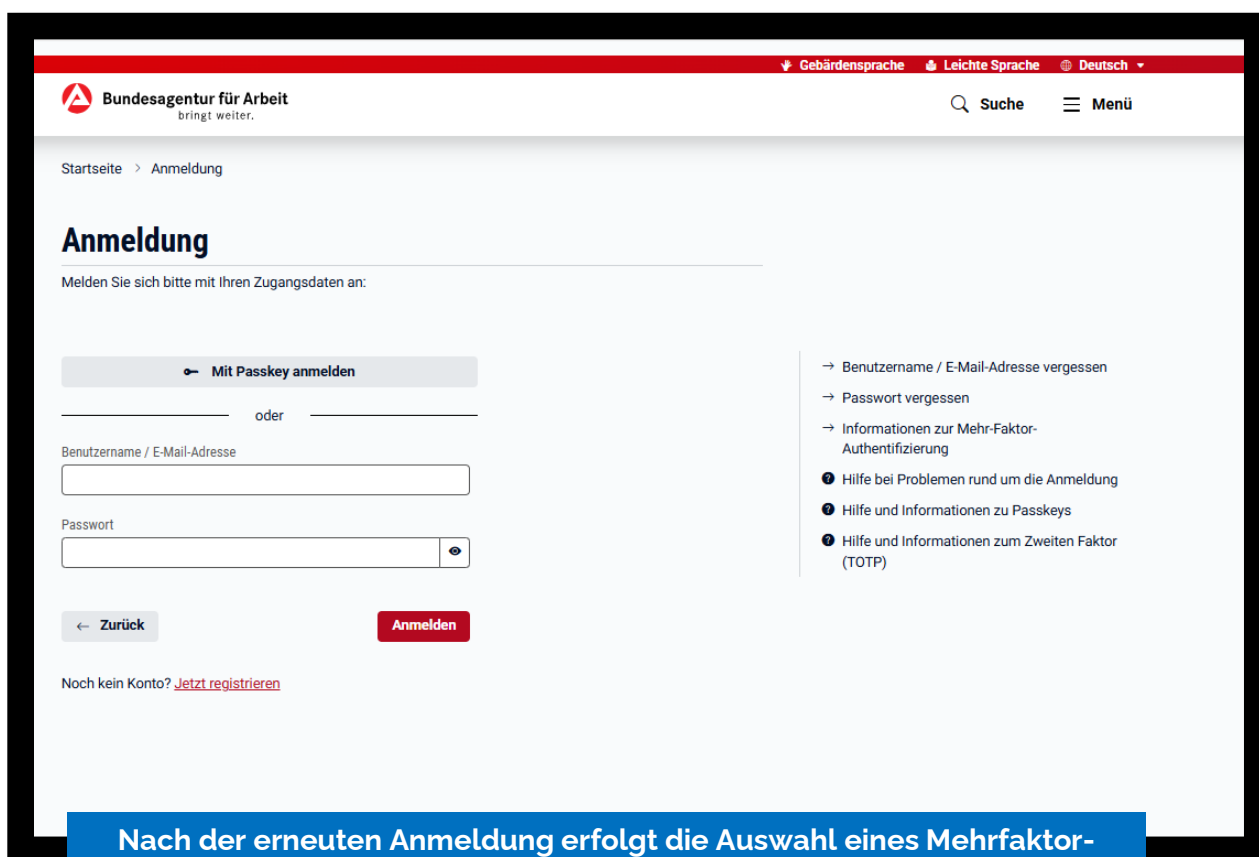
Gebärdensprache Leichte Sprache Deutsch

Bundesagentur für Arbeit
bringt weiter.

Suche Menü

Startseite > Anmeldung

Anmeldung

Melden Sie sich bitte mit Ihren Zugangsdaten an:

Mit Passkey anmelden

oder

Benutzername / E-Mail-Adresse

Passwort

← Zurück

Anmelden

Noch kein Konto? Jetzt registrieren

→ Benutzername / E-Mail-Adresse vergessen

→ Passwort vergessen

→ Informationen zur Mehr-Faktor-Authentifizierung

Hilfe bei Problemen rund um die Anmeldung

Hilfe und Informationen zu Passkeys

Hilfe und Informationen zum Zweiten Faktor (TOTP)

Nach der erneuten Anmeldung erfolgt die Auswahl eines Mehrfaktor-